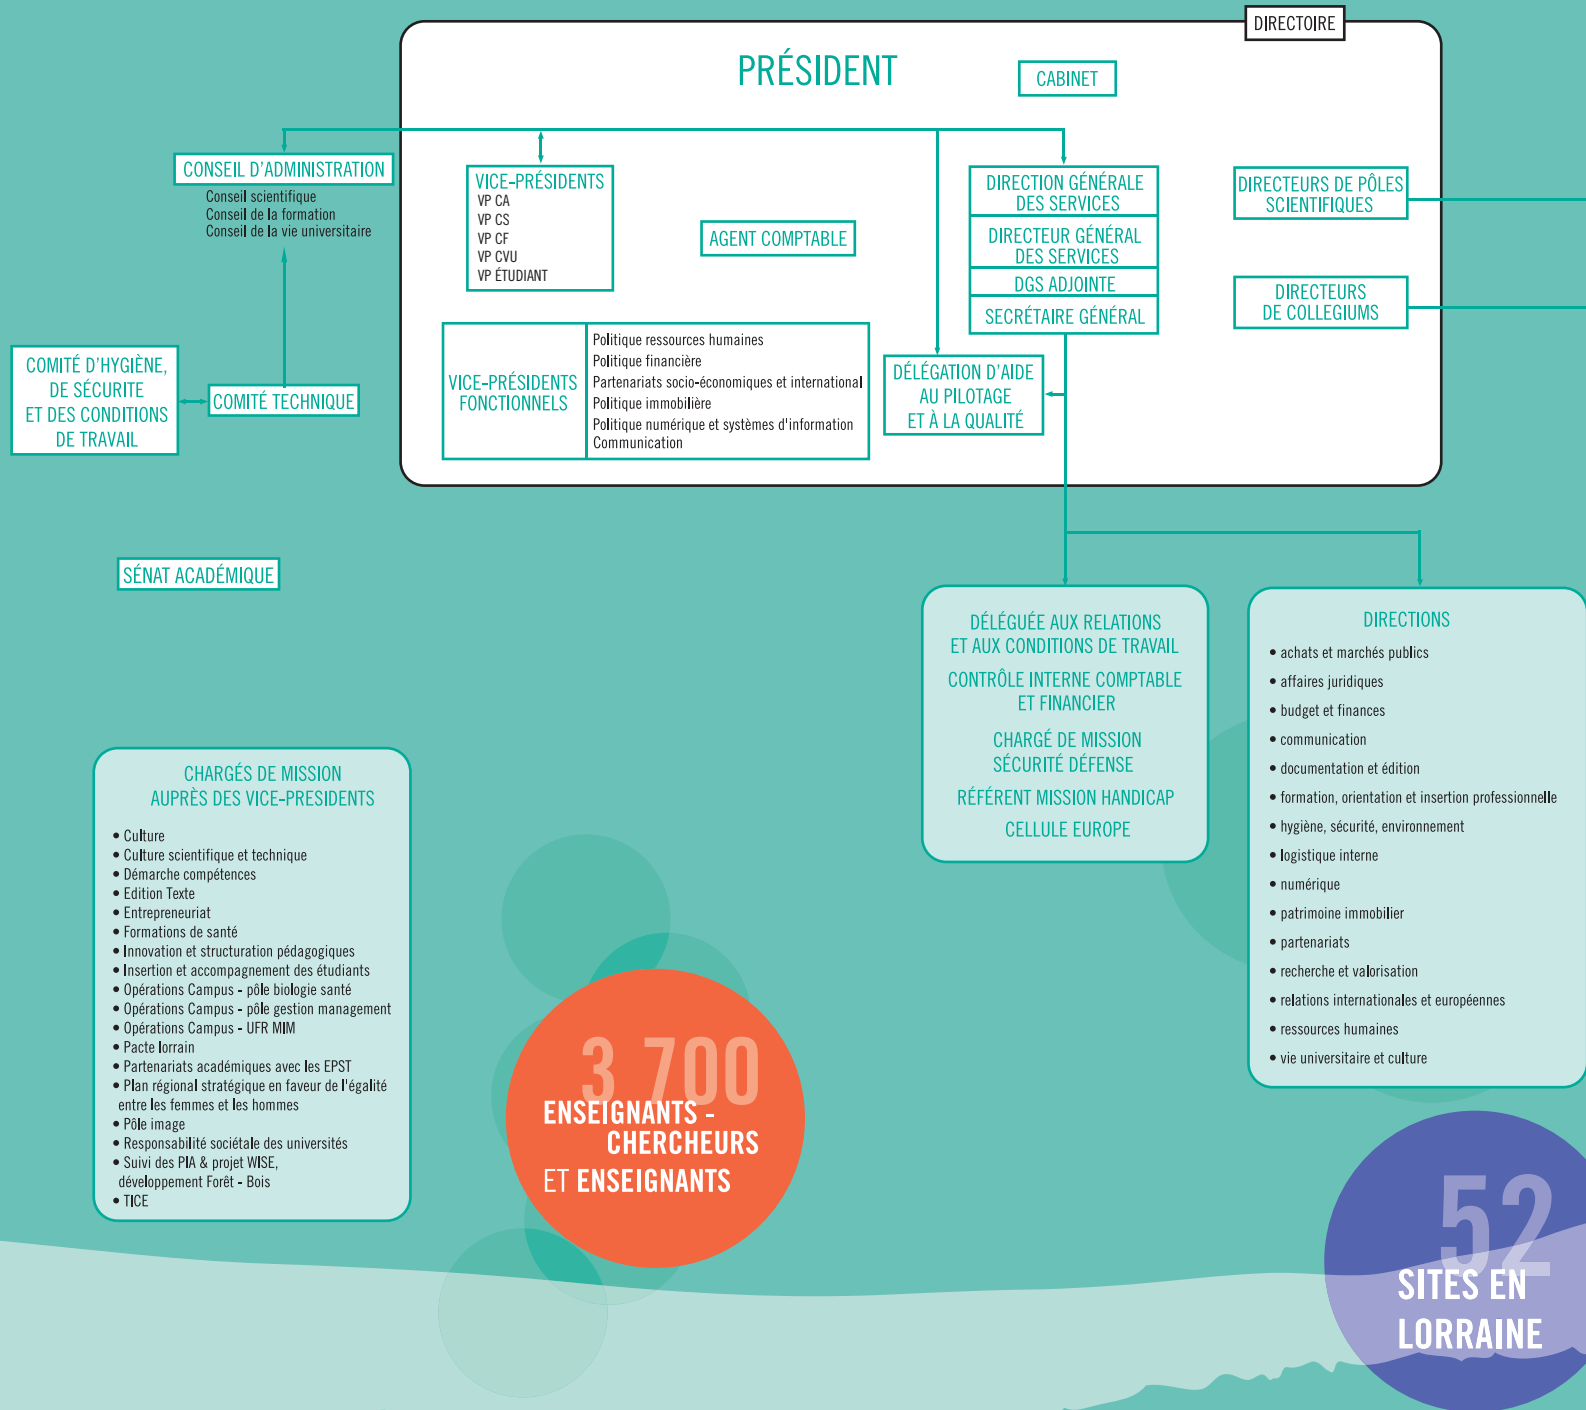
DIRECTOIRE

PRÉSIDENT

CABINET

CONSEIL D'ADMINISTRATION
Conseil scientifique
Conseil de la formation
Conseil de la vie universitaire

VICE-PRÉSIDENTS
VP CA
VP CS
VP CF
VP CVU
VP ÉTUDIANT

AGENT COMPTABLE

DIRECTION GÉNÉRALE DES SERVICES
DIRECTEUR GÉNÉRAL DES SERVICES
DGS ADJOINTE
SECRÉTAIRE GÉNÉRAL

DIRECTEURS DE PÔLES SCIENTIFIQUES

DIRECTEURS DE COLLEGIUMS

COMITÉ D'HYGIÈNE, DE SÉCURITE ET DES CONDITIONS DE TRAVAIL

COMITÉ TECHNIQUE

VICE-PRÉSIDENTS FONCTIONNELS

Politique ressources humaines
Politique financière
Partenariats socio-économiques et international
Politique immobilière
Politique numérique et systèmes d'information
Communication

DÉLÉGATION D'AIDE AU PILOTAGE ET À LA QUALITÉ

SÉNAT ACADÉMIQUE

DÉLÉGUÉE AUX RELATIONS ET AUX CONDITIONS DE TRAVAIL
CONTRÔLE INTERNE COMPTABLE ET FINANCIER
CHARGÉ DE MISSION SÉCURITÉ DÉFENSE
RÉFÉRENT MISSION HANDICAP
CELLULE EUROPE

DIRECTIONS
• achats et marchés publics
• affaires juridiques
• budget et finances
• communication
• documentation et édition
• formation, orientation et insertion professionnelle
• hygiène, sécurité, environnement
• logistique interne
• numérique
• patrimoine immobilier
• partenariats
• recherche et valorisation
• relations internationales et européennes
• ressources humaines
• vie universitaire et culture

CHARGÉS DE MISSION AUPRÈS DES VICE-PRESIDENTS
• Culture
• Culture scientifique et technique
• Démarche compétences
• Edition Texte
• Entrepreneuriat
• Formations de santé
• Innovation et structuration pédagogiques
• Insertion et accompagnement des étudiants
• Opérations Campus - pôle biologie santé
• Opérations Campus - pôle gestion management
• Opérations Campus - UFR MIM
• Pacte lorrain
• Partenariats académiques avec les EPST
• Plan régional stratégique en faveur de l'égalité entre les femmes et les hommes
• Pôle image
• Responsabilité sociétale des universités
• Suivi des PIA & projet WISE, développement Forêt - Bois
• TICE

3 700
ENSEIGNANTS - CHERCHEURS
ET ENSEIGNANTS

52
SITES EN LORRAINE